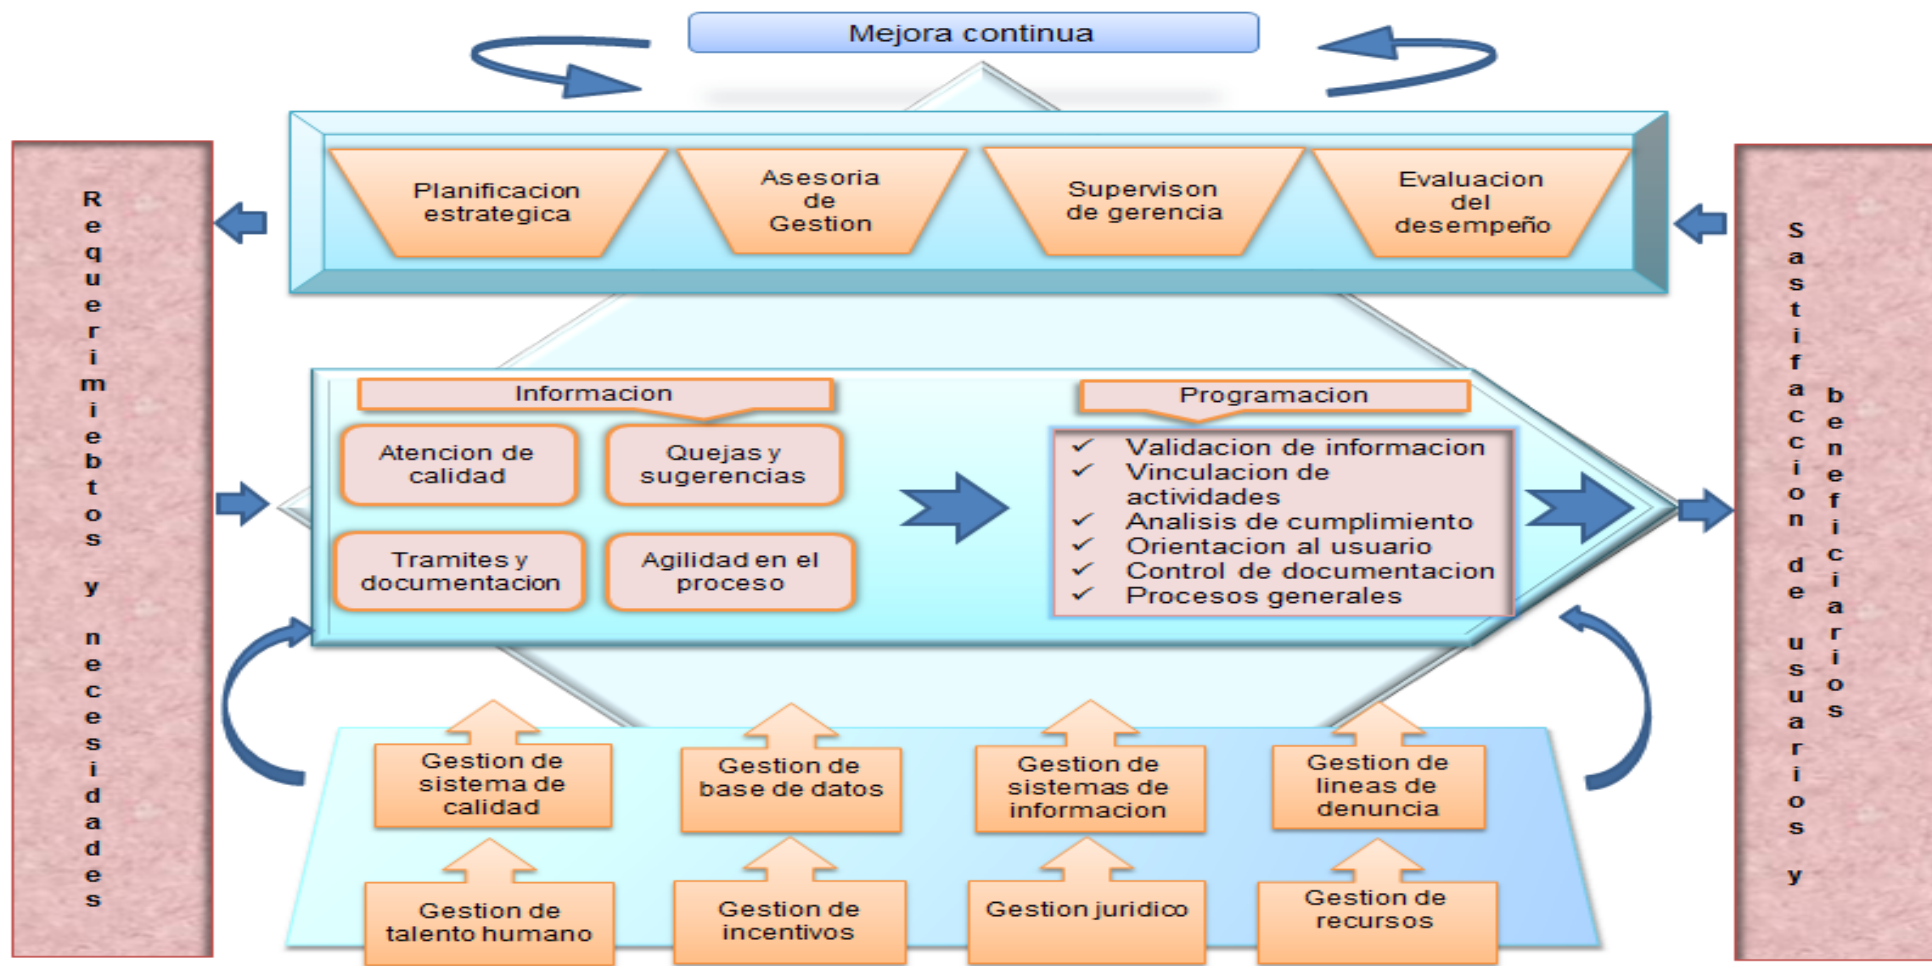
Mejora continua

Requerimiebtos y necesidades

Planificacion estrategica

Asesoria de Gestion

Supervison de gerencia

Evaluacion del desempeño

Sastifaccion de usuarios y beneficiarios

Informacion

Atencion de calidad

Quejas y sugerencias

Tramites y documentacion

Agilidad en el proceso

Programacion

✓ Validacion de informacion
✓ Vinculacion de actividades
✓ Analisis de cumplimiento
✓ Orientacion al usuario
✓ Control de documentacion
✓ Procesos generales

Gestion de sistema de calidad

Gestion de base de datos

Gestion de sistemas de informacion

Gestion de lineas de denuncia

Gestion de talento humano

Gestion de incentivos

Gestion juridico

Gestion de recursos